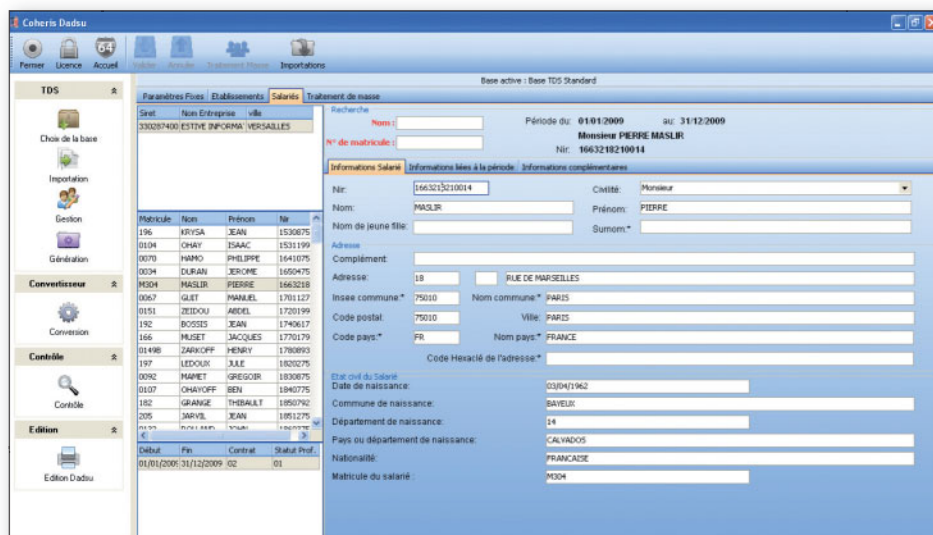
Coheris Dadsu

Fermer Licence Accueil Valider Annuler Traitement Masse Importations

Base active : Base TDS Standard

TDS

Choix de la base

Importation

Gestion

Génération

Convertisseur

Conversion

Contrôle

Contrôle

Edition

Edition Dadsu

Paramètres Fixes Etablissements Salariés Traitement de masse

| Siret | Nom Entreprise | ville |
|---|---|---|
| 330287400 | ESTIVE INFORMA | VERSAILLES |

| Matricule | Nom | Prénom | Nir |
|---|---|---|---|
| 196 | KRYSA | JEAN | 1530875 |
| 0104 | OHAY | ISAAC | 1531199 |
| 0070 | HAMO | PHILIPPE | 1641075 |
| 0034 | DURAN | JEROME | 1650475 |
| M304 | MASLIR | PIERRE | 1663218 |
| 0067 | GUIT | MANUEL | 1701127 |
| 0151 | ZEIDOU | ABDEL | 1720199 |
| 192 | BOSSIS | JEAN | 1740617 |
| 166 | MUSET | JACQUES | 1770179 |
| 0149B | ZARKOFF | HENRY | 1780893 |
| 197 | LEDOUX | JULE | 1820275 |
| 0092 | MAMET | GREGOIR | 1830875 |
| 0107 | OHAYOFF | BEN | 1840775 |
| 182 | GRANGE | THIBAULT | 1850792 |
| 205 | JARVIL | JEAN | 1851275 |
| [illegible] | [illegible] | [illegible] | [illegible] |

| Début | Fin | Contrat | Statut Prof. |
|---|---|---|---|
| 01/01/2009 | 31/12/2009 | 02 | 01 |

Recherche
Nom :
N° de matricule :

Période du: 01/01/2009 au: 31/12/2009
Monsieur PIERRE MASLIR
Nir: 1663218210014

Informations Salarié Informations liées à la période Informations complémentaires

Nir: 1663218210014
Civilité: Monsieur
Nom: MASLIR
Prénom: PIERRE
Nom de jeune fille:
Surnom:*

Adresse
Complément:
Adresse: 18 RUE DE MARSEILLES
Insee commune:* 75010
Nom commune:* PARIS
Code postal: 75010
Ville: PARIS
Code pays:* FR
Nom pays:* FRANCE
Code Hexaclé de l'adresse:*

Etat civil du Salarié
Date de naissance: 03/04/1962
Commune de naissance: BAYEUX
Département de naissance: 14
Pays ou département de naissance: CALVADOS
Nationalité: FRANCAISE
Matricule du salarié : M304